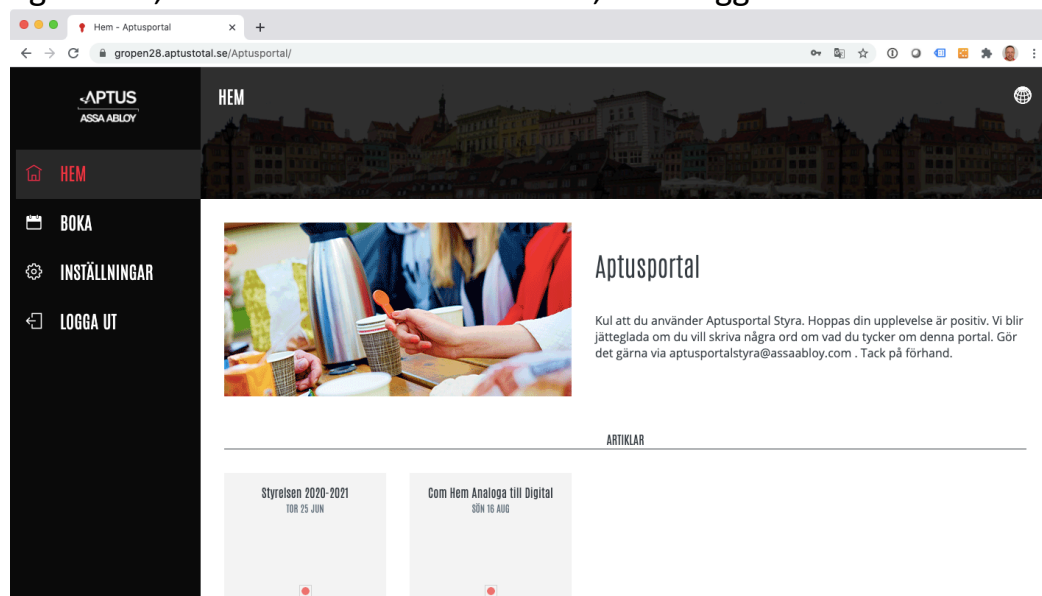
Hem - Aptusportal

gropen28.aptustotal.se/Aptusportal/

APTUS
ASSA ABLOY

HEM

HEM

BOKA

INSTÄLLNINGAR

LOGGA UT

Aptusportal

Kul att du använder Aptusportal Styra. Hoppas din upplevelse är positiv. Vi blir jätteglada om du vill skriva några ord om vad du tycker om denna portal. Gör det gärna via aptusportalstyra@assaabloy.com . Tack på förhand.

ARTIKLAR

Styrelsen 2020-2021
TOR 25 JUN

Com Hem Analoga till Digital
SÖN 16 AUG